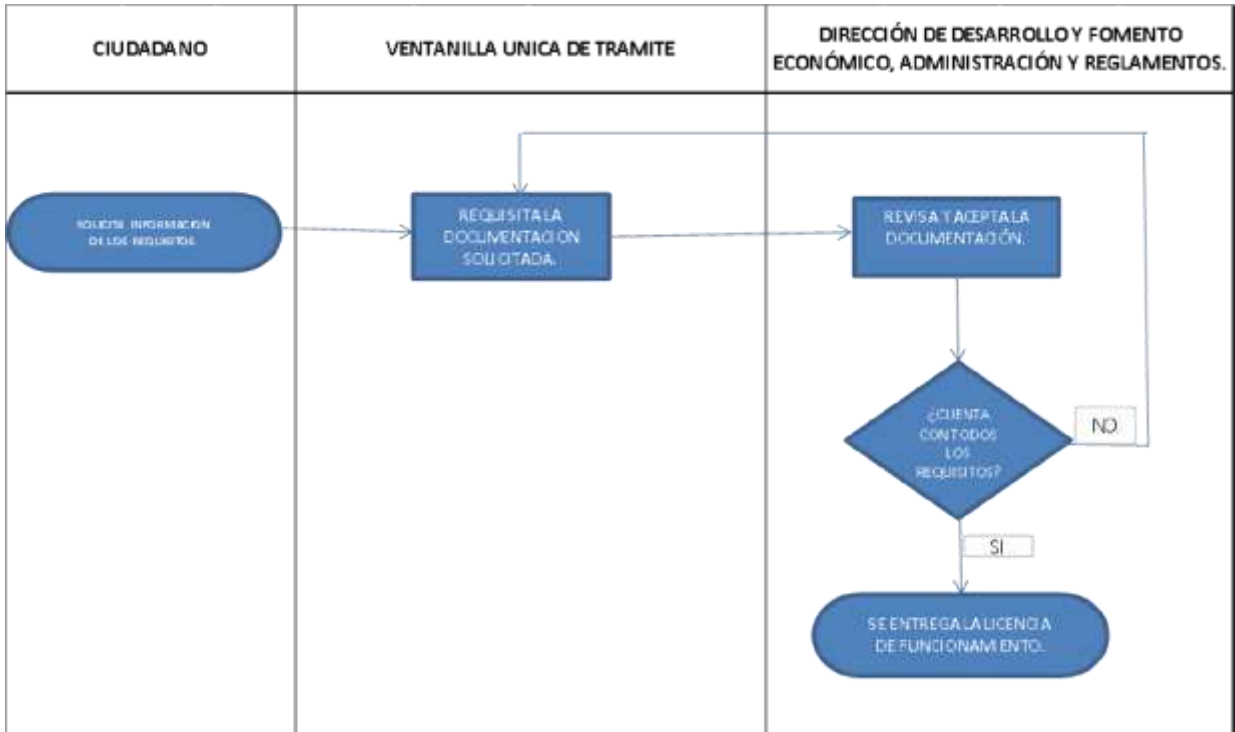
| CIUDADANO | VENTANILLA UNICA DE TRAMITE | DIRECCIÓN DE DESARROLLO Y FOMENTO ECONÓMICO, ADMINISTRACIÓN Y REGLAMENTOS. |
|---|---|---|

SOLICITA INFORMACION DE LOS REQUISITOS

REQUISITA LA DOCUMENTACION SOLICITADA.

REVISA Y ACEPTA LA DOCUMENTACIÓN.

¿CUENTA CON TODOS LOS REQUISITOS?

NO

SI

SE ENTREGA LA LICENCIA DE FUNCIONAMIENTO.